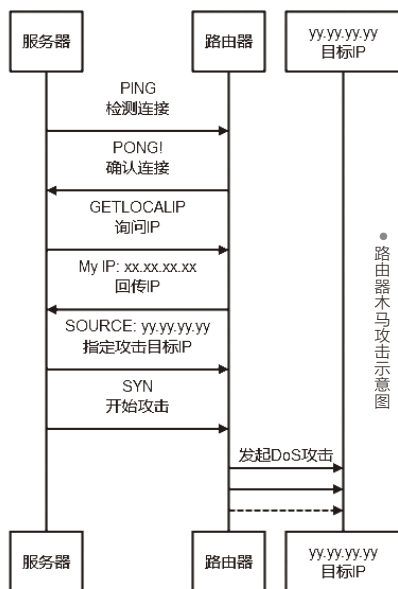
服务器

路由器

yy.yy.yy.yy
目标IP

PING
检测连接

PONG!
确认连接

GETLOCALIP
询问IP

My IP: xx.xx.xx.xx
回传IP

SOURCE: yy.yy.yy.yy
指定攻击目标IP

SYN
开始攻击

发起DoS攻击

服务器

路由器

yy.yy.yy.yy
目标IP

● 路由器木马攻击示意图